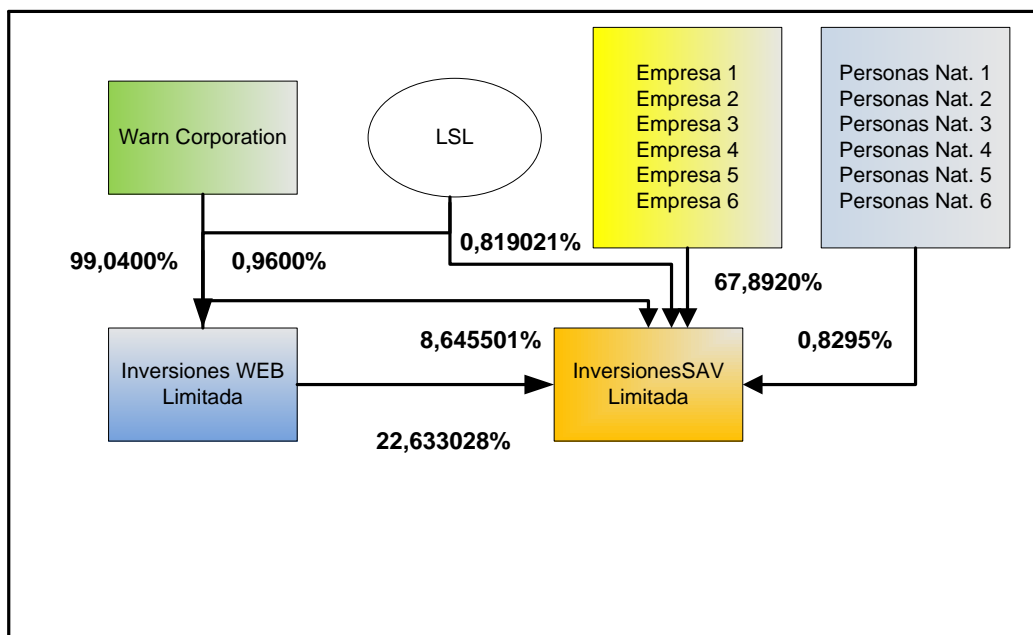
Warn Corporation

LSL

Empresa 1
Empresa 2
Empresa 3
Empresa 4
Empresa 5
Empresa 6

Personas Nat. 1
Personas Nat. 2
Personas Nat. 3
Personas Nat. 4
Personas Nat. 5
Personas Nat. 6

99,0400%

0,9600%

0,819021%

67,8920%

8,645501%

0,8295%

Inversiones WEB Limitada

InversionesSAV Limitada

22,633028%